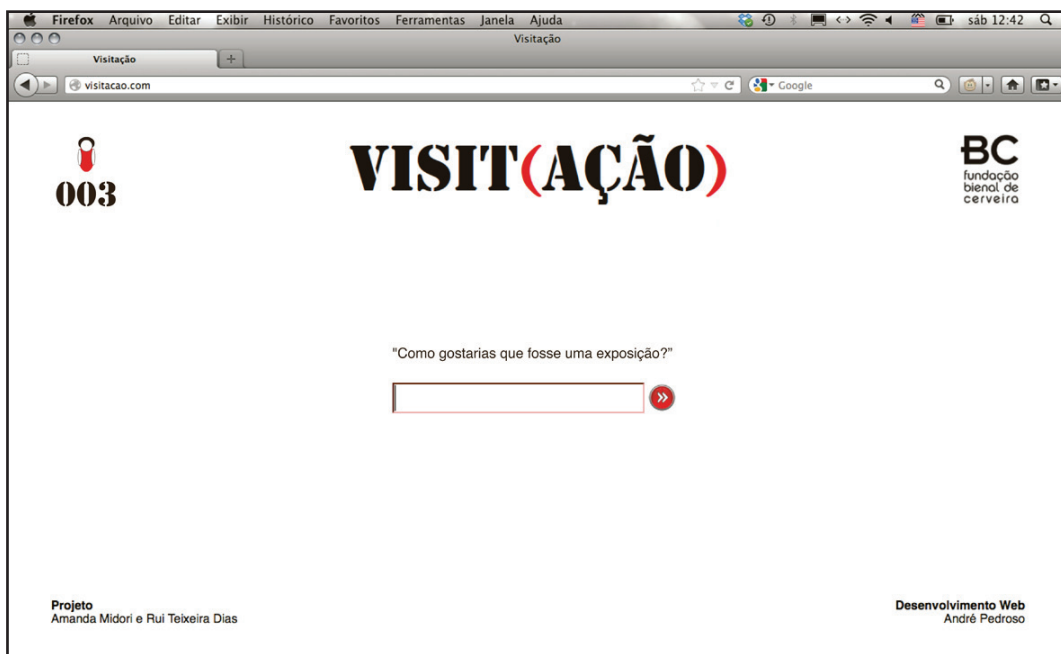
Firefox Arquivo Editar Exibir Histórico Favoritos Ferramentas Janela Ajuda sáb 12:42

Visitação

Visitação +

visitacao.com

Google

003

VISIT(AÇÃO)

BC fundação bienal de cerveira

"Como gostarias que fosse uma exposição?"

»

Projeto
Amanda Midori e Rui Teixeira Dias

Desenvolvimento Web
André Pedroso